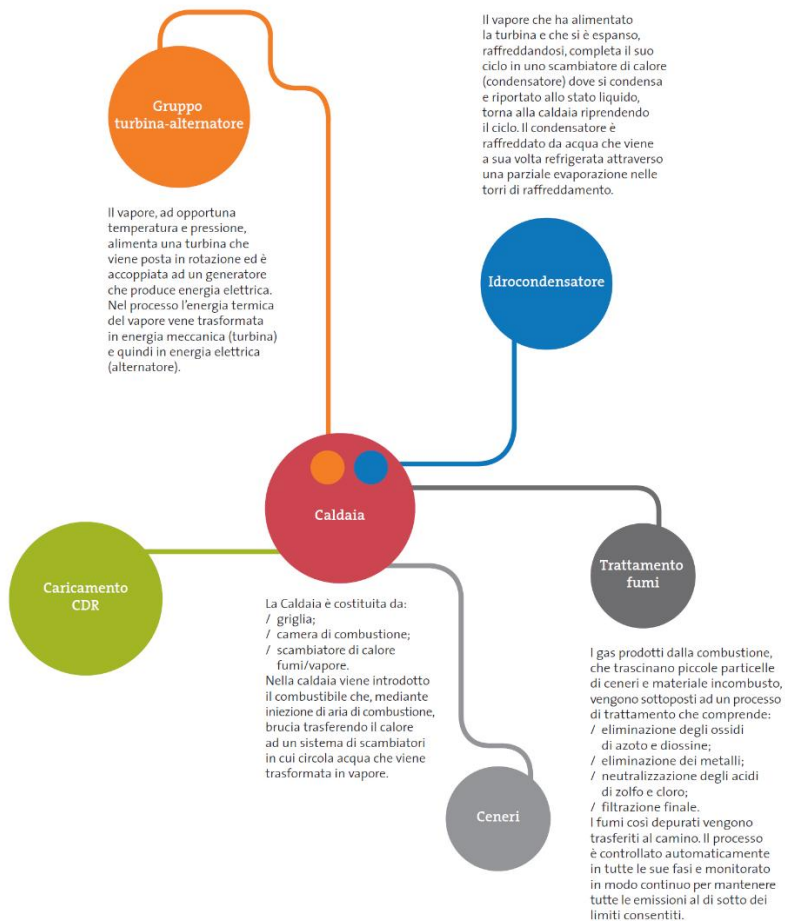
Il vapore che ha alimentato la turbina e che si è espanso, raffreddandosi, completa il suo ciclo in uno scambiatore di calore (condensatore) dove si condensa e riportato allo stato liquido, torna alla caldaia riprendendo il ciclo. Il condensatore è raffreddato da acqua che viene a sua volta refrigerata attraverso una parziale evaporazione nelle torri di raffreddamento.

Gruppo turbina-alternatore

Il vapore, ad opportuna temperatura e pressione, alimenta una turbina che viene posta in rotazione ed è accoppiata ad un generatore che produce energia elettrica. Nel processo l'energia termica del vapore vene trasformata in energia meccanica (turbina) e quindi in energia elettrica (alternatore).

Idrocondensatore

Caldaia

Trattamento fumi

Caricamento CDR

La Caldaia è costituita da:
/ griglia;
/ camera di combustione;
/ scambiatore di calore fumi/vapore.
Nella caldaia viene introdotto il combustibile che, mediante iniezione di aria di combustione, brucia trasferendo il calore ad un sistema di scambiatori in cui circola acqua che viene trasformata in vapore.

I gas prodotti dalla combustione, che trascinano piccole particelle di ceneri e materiale incombusto, vengono sottoposti ad un processo di trattamento che comprende:
/ eliminazione degli ossidi di azoto e diossine;
/ eliminazione dei metalli;
/ neutralizzazione degli acidi di zolfo e cloro;
/ filtrazione finale.
I fumi così depurati vengono trasferiti al camino. Il processo è controllato automaticamente in tutte le sue fasi e monitorato in modo continuo per mantenere tutte le emissioni al di sotto dei limiti consentiti.

Ceneri